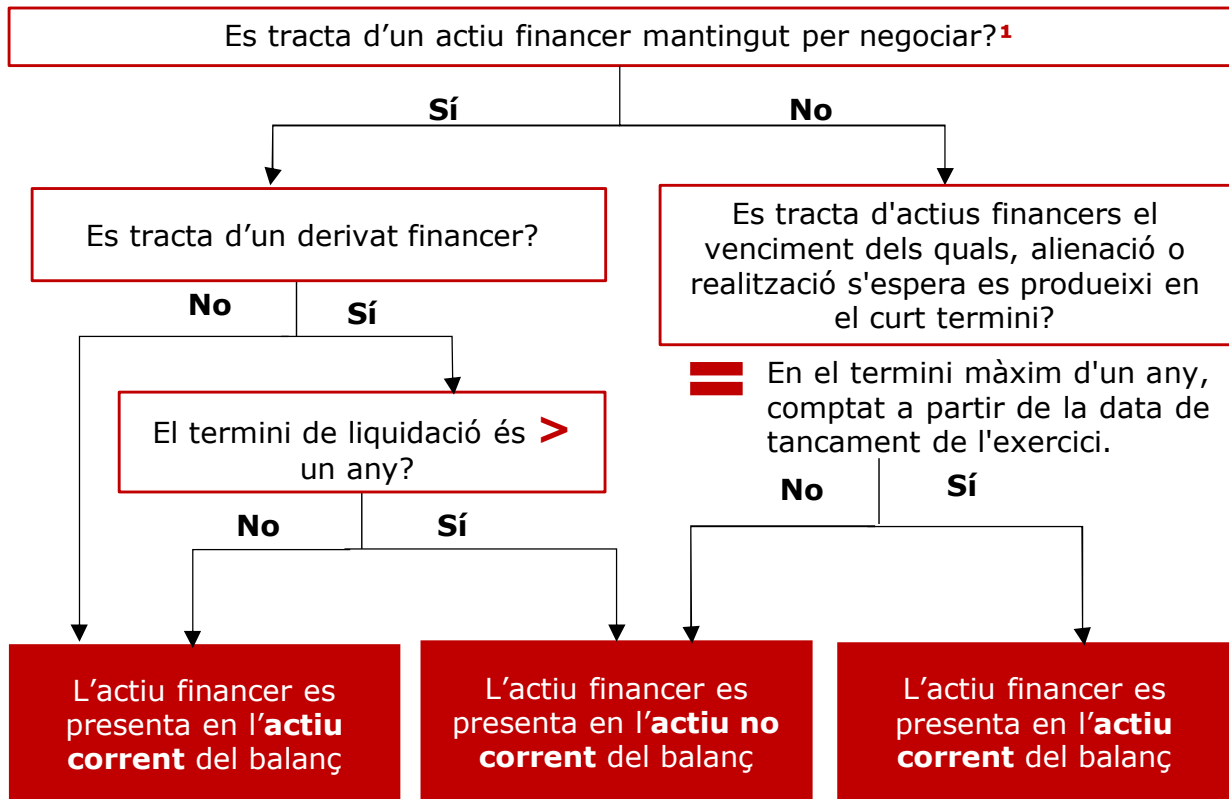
Es tracta d’un actiu financer mantingut per negociar?$^1$

Sí

No

Es tracta d’un derivat financer?

No

Sí

El termini de liquidació és > un any?

No

Sí

Es tracta d'actius financers el venciment dels quals, alienació o realització s'espera es produeixi en el curt termini?

= En el termini màxim d'un any, comptat a partir de la data de tancament de l'exercici.

No

Sí

L’actiu financer es presenta en l’**actiu corrent** del balanç

L’actiu financer es presenta en l’**actiu no corrent** del balanç

L’actiu financer es presenta en l’**actiu corrent** del balanç